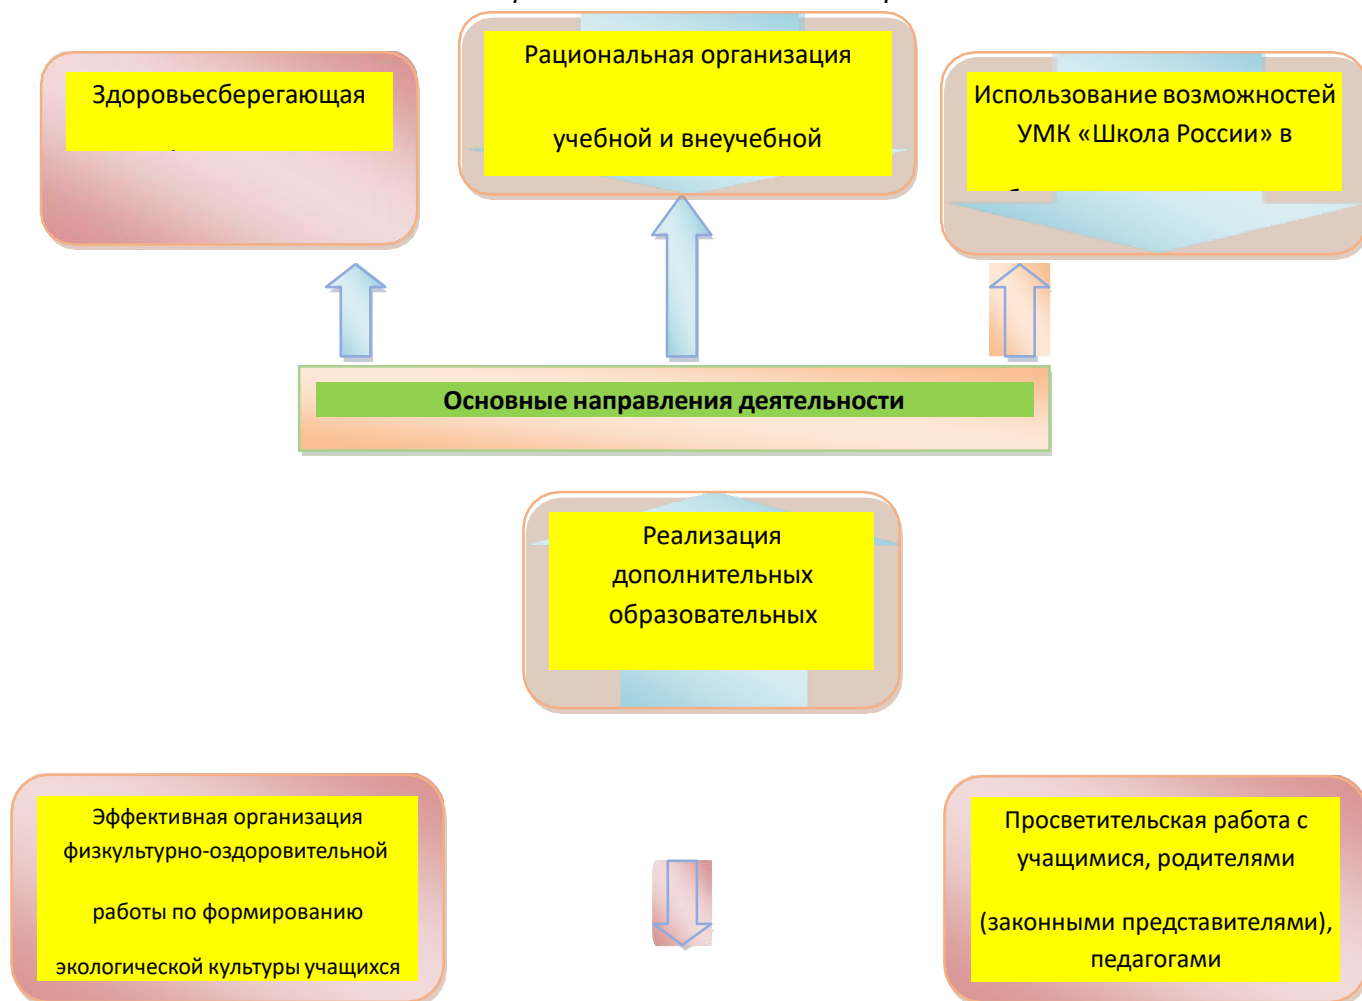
Здоровьесберегающая

Рациональная организация

учебной и внеучебной

Использование возможностей УМК «Школа России» в

Основные направления деятельности

Реализация дополнительных образовательных

Эффективная организация физкультурно-оздоровительной

работы по формированию

экологической культуры учащихся

Просветительская работа с учащимися, родителями

(законными представителями), педагогами